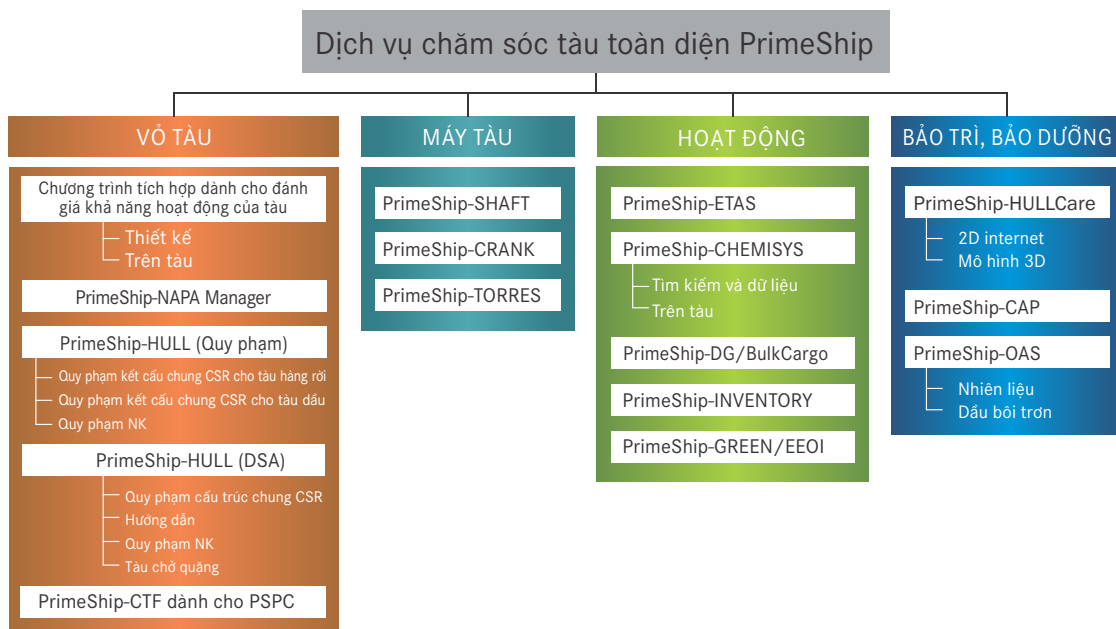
Dịch vụ chăm sóc tàu toàn diện PrimeShip

VỎ TÀU

Chương trình tích hợp dành cho đánh giá khả năng hoạt động của tàu
Thiết kế
Trên tàu

PrimeShip-NAPA Manager

PrimeShip-HULL (Quy phạm)
Quy phạm kết cấu chung CSR cho tàu hàng rời
Quy phạm kết cấu chung CSR cho tàu dầu
Quy phạm NK

PrimeShip-HULL (DSA)
Quy phạm cấu trúc chung CSR
Hướng dẫn
Quy phạm NK
Tàu chở quặng

PrimeShip-CTF dành cho PSPC

MÁY TÀU

PrimeShip-SHAFT
PrimeShip-CRANK
PrimeShip-TORRES

HOẠT ĐỘNG

PrimeShip-ETAS
PrimeShip-CHEMISYS
Tìm kiếm và dữ liệu
Trên tàu
PrimeShip-DG/BulkCargo
PrimeShip-INVENTORY
PrimeShip-GREEN/EEOI

BẢO TRÌ, BẢO DƯỠNG

PrimeShip-HULLCare
2D internet
Mô hình 3D
PrimeShip-CAP
PrimeShip-OAS
Nhiên liệu
Dầu bôi trơn